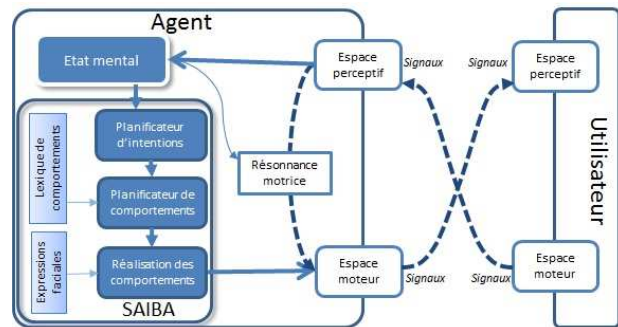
Agent

Etat mental

Lexique de comportements

Expressions faciales

Planificateur d'intentions

Planificateur de comportements

Réalisation des comportements

SAIBA

Résonnance motrice

Espace perceptif

Espace moteur

Signaux

Signaux

Signaux

Signaux

Espace perceptif

Espace moteur

Utilisateur